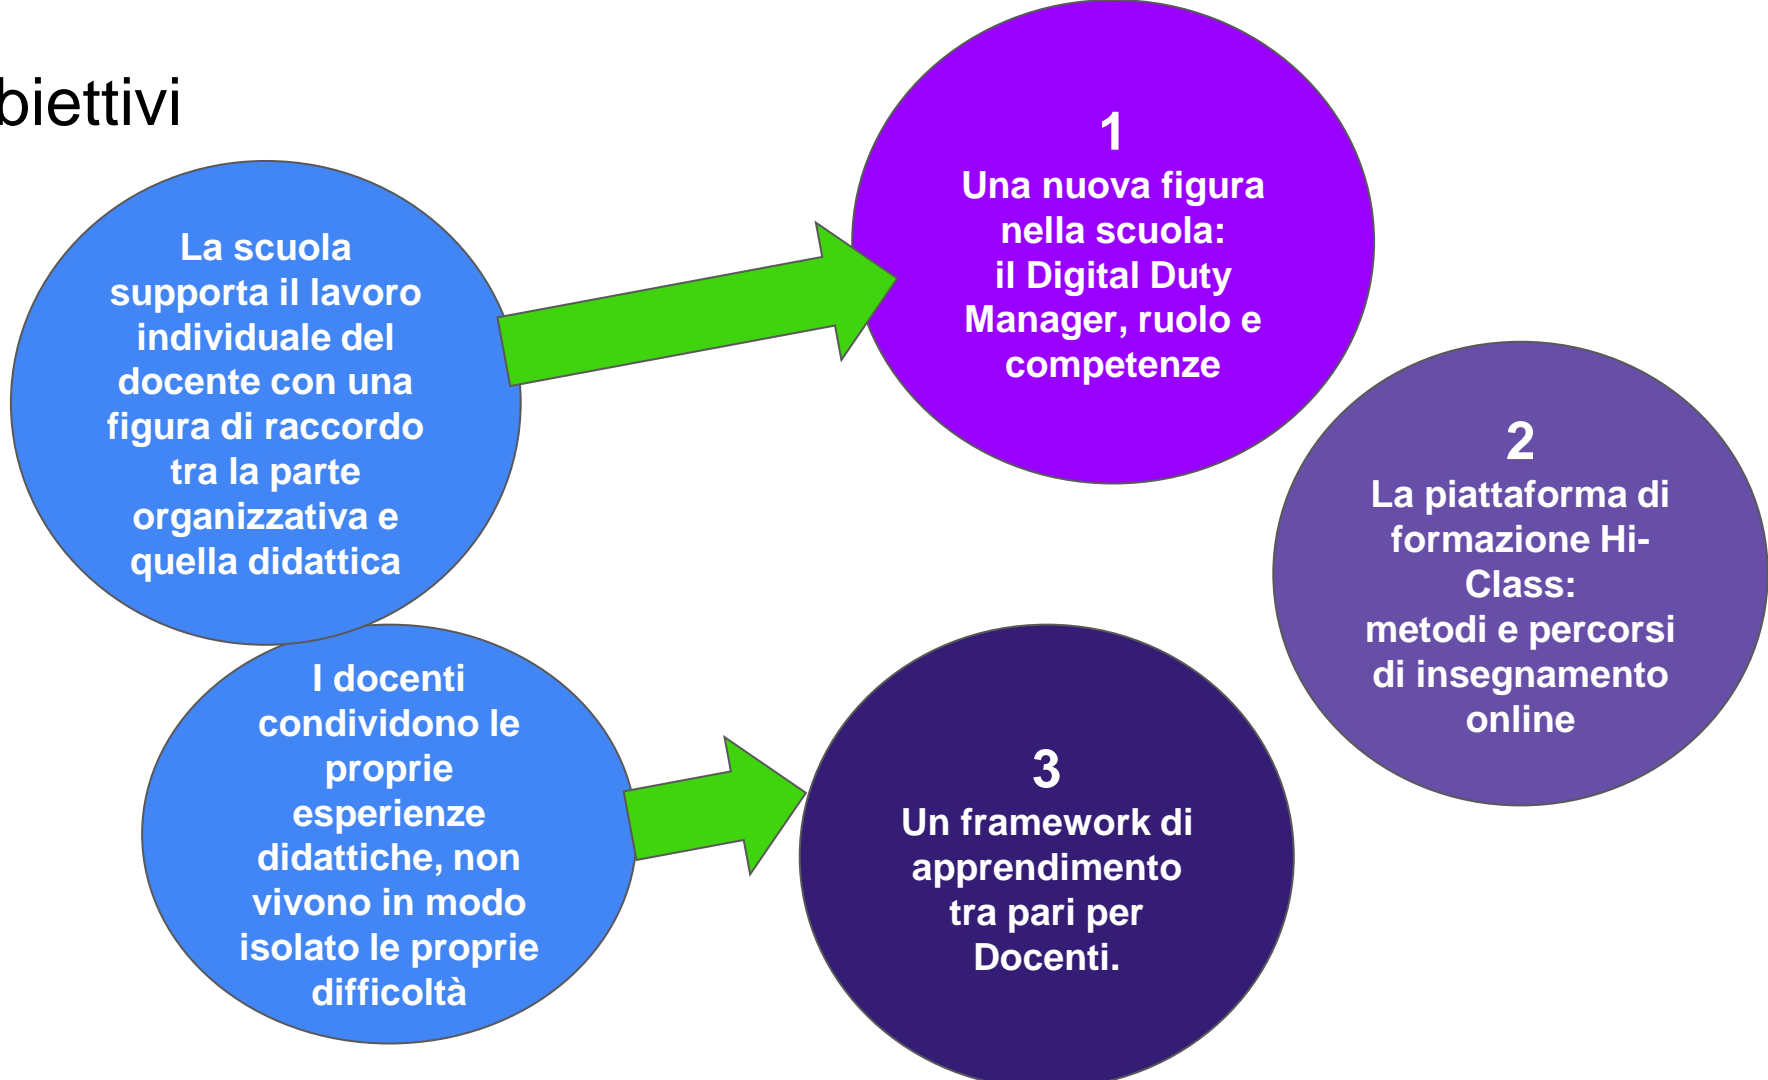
biettivi

La scuola supporta il lavoro individuale del docente con una figura di raccordo tra la parte organizzativa e quella didattica

1
Una nuova figura nella scuola: il Digital Duty Manager, ruolo e competenze

2
La piattaforma di formazione Hi-Class: metodi e percorsi di insegnamento online

I docenti condividono le proprie esperienze didattiche, non vivono in modo isolato le proprie difficoltà

3
Un framework di apprendimento tra pari per Docenti.